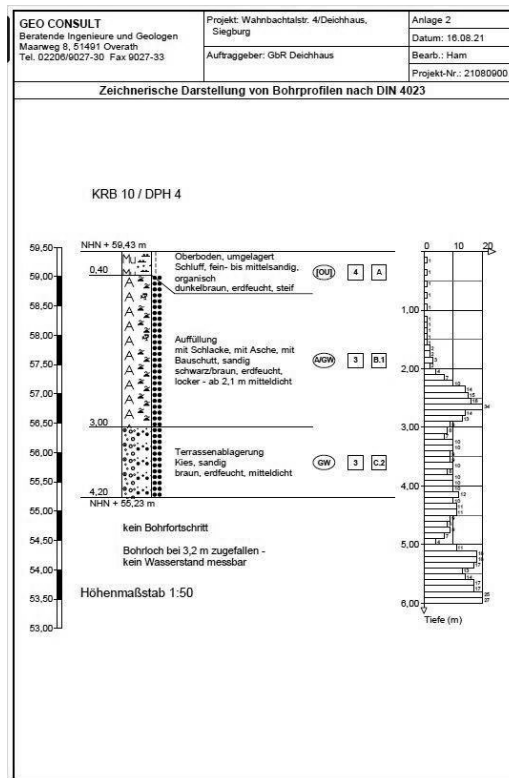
| GEO CONSULT Beratende Ingenieure und Geologen Maarweg 8, 51491 Overath Tel. 02206/9027-30 Fax 9027-33 | Projekt: Wahnbachtalstr. 4/Deichhaus, Siegburg | Anlage 2 |
|---|---|---|
| | | Datum: 16.08.21 |
| | Auftraggeber: GbR Deichhaus | Bearb.: Ham |
| | | Projekt-Nr.: 21080900 |

Zeichnerische Darstellung von Bohrprofilen nach DIN 4023

KRB 10 / DPH 4

59,50
59,00
58,50
58,00
57,50
57,00
56,50
56,00
55,50
55,00
54,50
54,00
53,50
53,00

NHN + 59,43 m

0,40

Oberboden, umgelagert
Schluff, fein- bis mittelsandig, organisch
dunkelbraun, erdfeucht, steif

[OU] 4 A

Auffüllung
mit Schlacke, mit Asche, mit Bauschutt, sandig
schwarz/braun, erdfeucht, locker - ab 2,1 m mitteldicht

A/GW 3 B.1

3,00

Terrassenablagerung
Kies, sandig
braun, erdfeucht, mitteldicht

GW 3 C.2

4,20
NHN + 55,23 m

kein Bohrfortschritt

Bohrloch bei 3,2 m zugefallen - kein Wasserstand messbar

Höhenmaßstab 1:50

0 10 20

1,00
2,00
3,00
4,00
5,00
6,00

Tiefe (m)